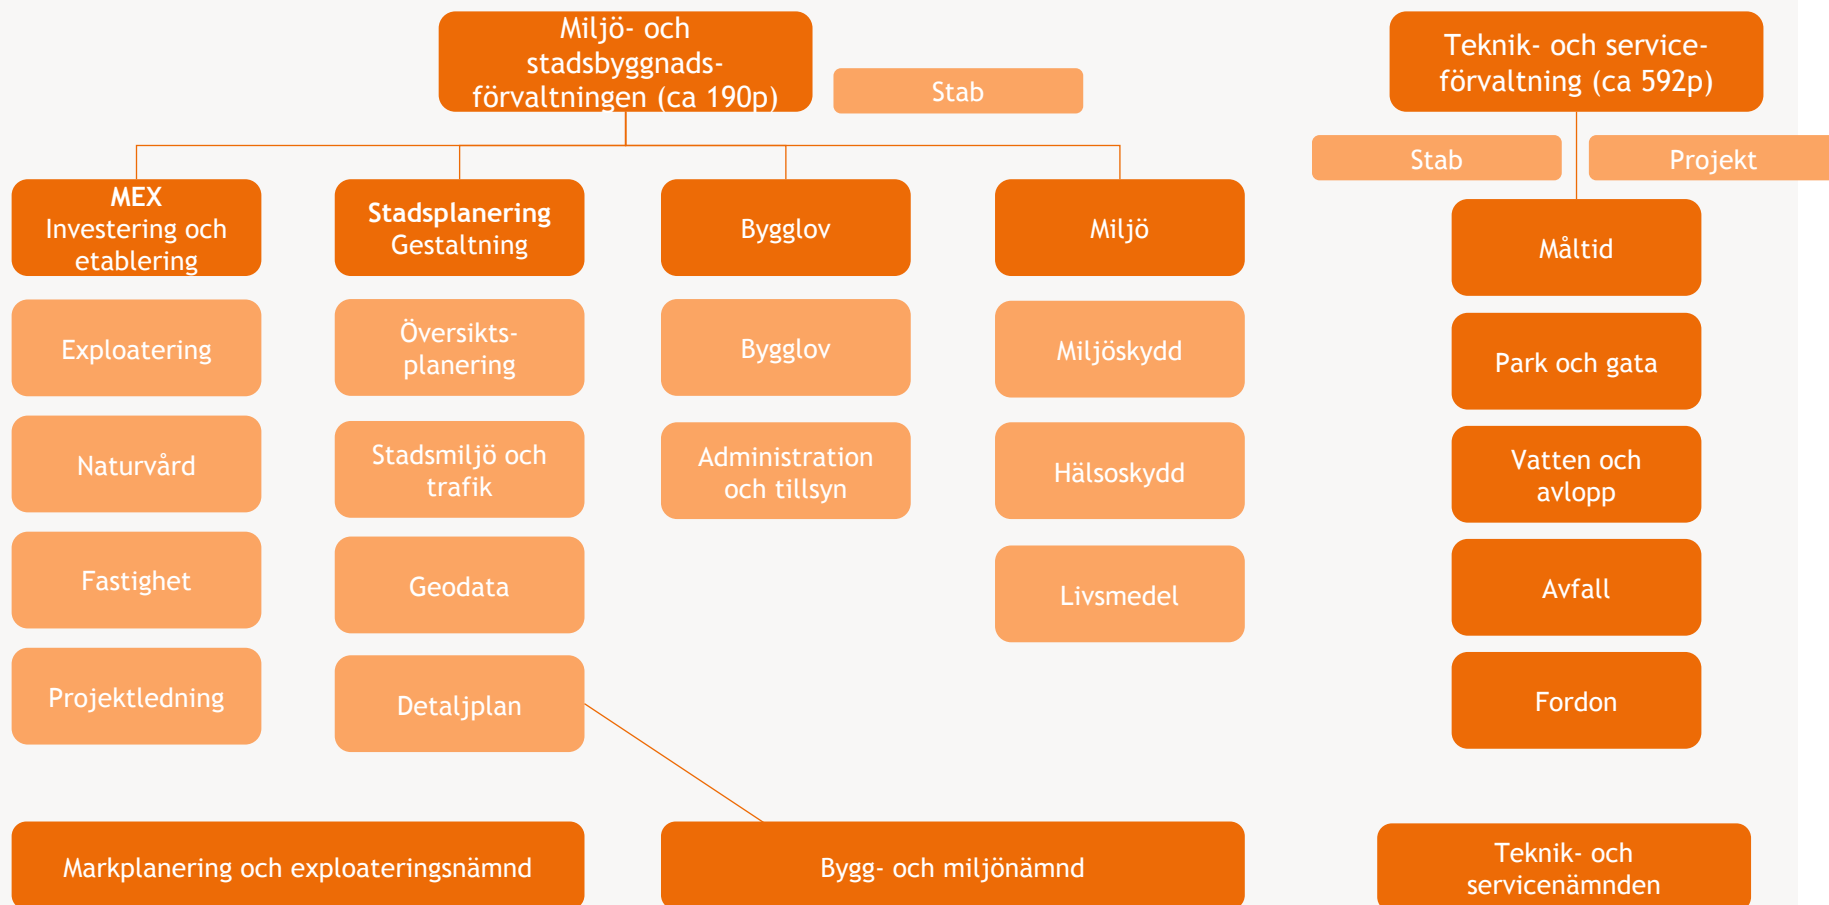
Miljö- och stadsbyggnadsförvaltningen (ca 190p)

Stab

Teknik- och serviceförvaltning (ca 592p)

Stab

Projekt

MEX
Investering och etablering

Stadsplanering
Gestaltning

Bygglov

Miljö

Måltid

Exploatering

Översiktsplanering

Bygglov

Miljöskydd

Park och gata

Naturvård

Stadsmiljö och trafik

Administration och tillsyn

Hälsoskydd

Vatten och avlopp

Fastighet

Geodata

Livsmedel

Avfall

Projektledning

Detaljplan

Fordon

Markplanering och exploateringsnämnd

Bygg- och miljönämnd

Teknik- och servicenämnden